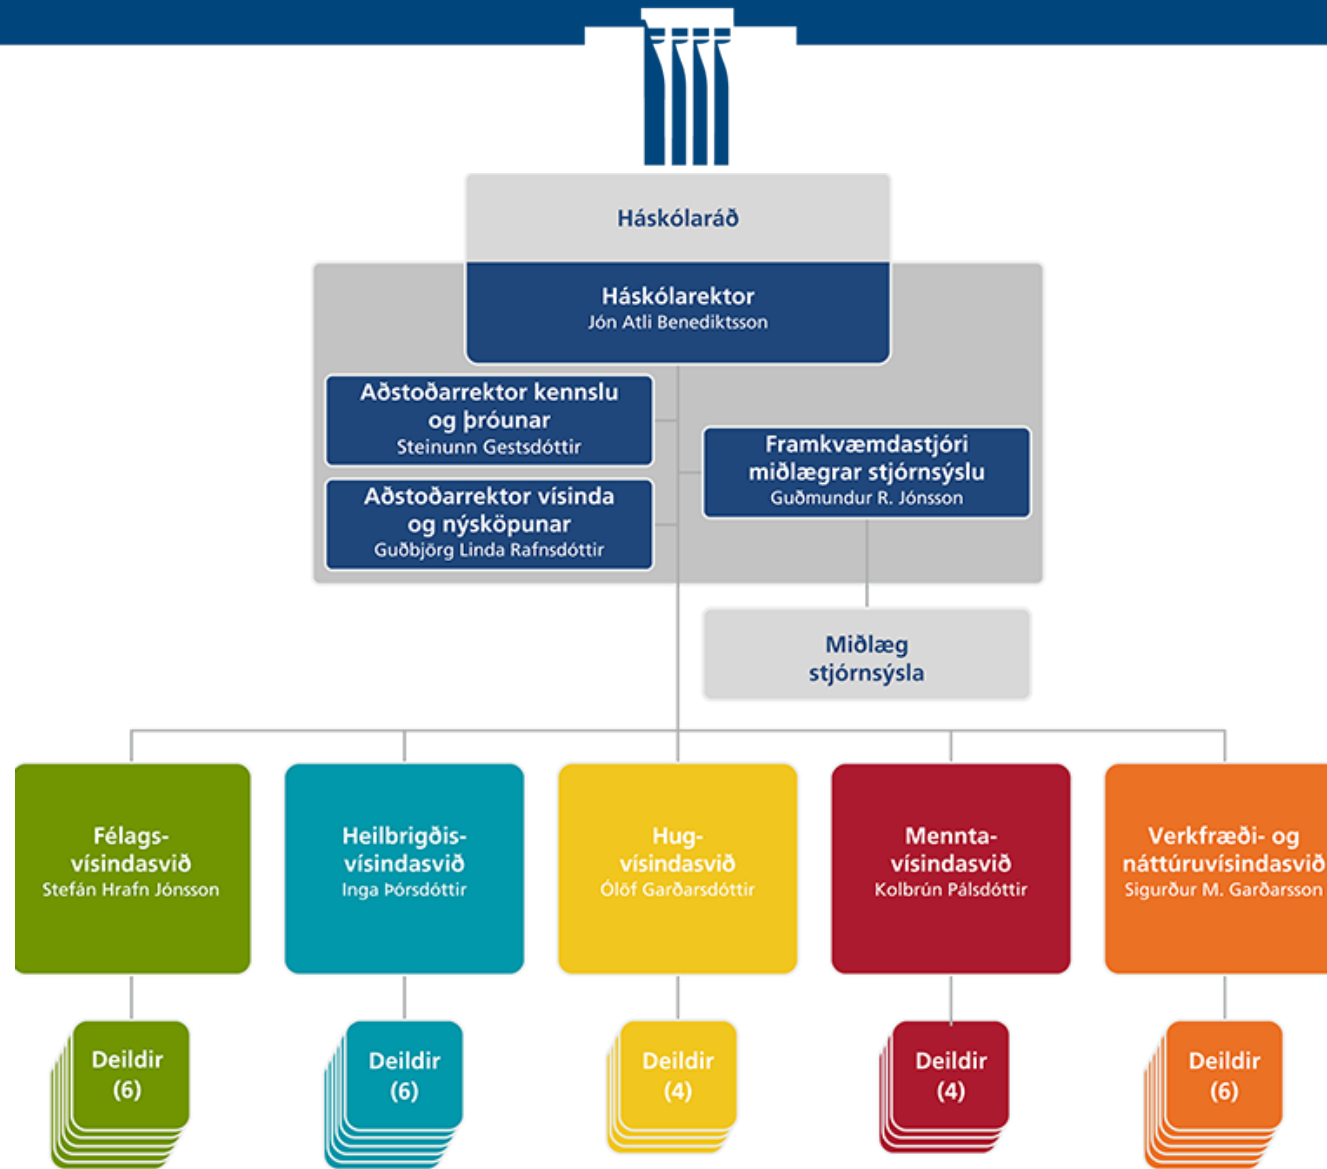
Háskólaráð

Háskólarektor
Jón Atli Benediktsson

Aðstoðarrektor kennslu og þróunar
Steinunn Gestsdóttir

Aðstoðarrektor vísinda og nýsköpunar
Guðbjörg Linda Rafnsdóttir

Framkvæmdastjóri miðlægrar stjórnsýslu
Guðmundur R. Jónsson

Miðlæg stjórnsýsla

Félagsvísindasvið
Stefán Hrafn Jónsson

Heilbrigðisvísindasvið
Inga Þórsdóttir

Hugvísindasvið
Ólöf Garðarsdóttir

Menntavísindasvið
Kolbrún Pálsdóttir

Verkfræði- og náttúruvísindasvið
Sigurður M. Garðarsson

Deildir (6)

Deildir (6)

Deildir (4)

Deildir (4)

Deildir (6)